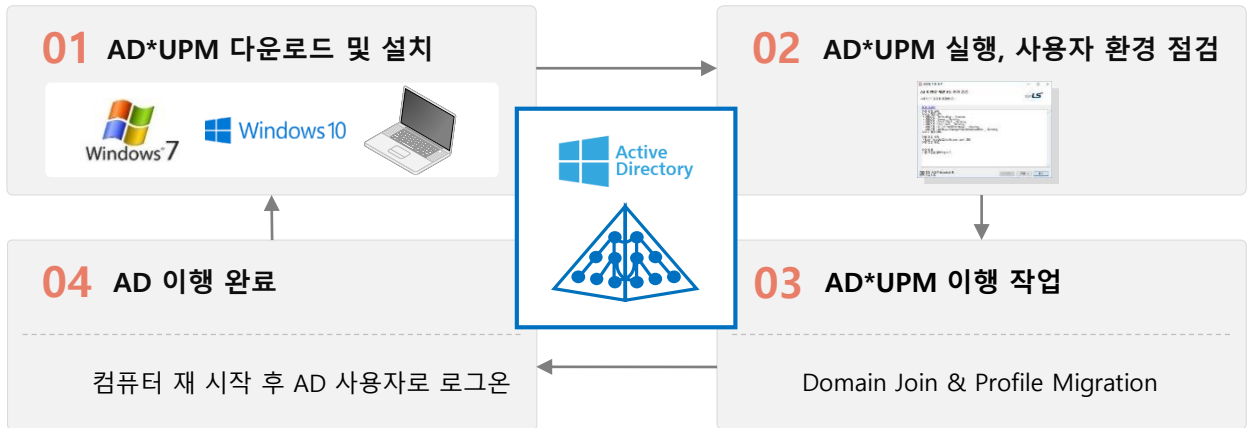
01 AD*UPM 다운로드 및 설치

Windows 7

Windows 10

02 AD*UPM 실행, 사용자 환경 점검

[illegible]

Active Directory

04 AD 이행 완료

컴퓨터 재 시작 후 AD 사용자로 로그온

03 AD*UPM 이행 작업

Domain Join & Profile Migration